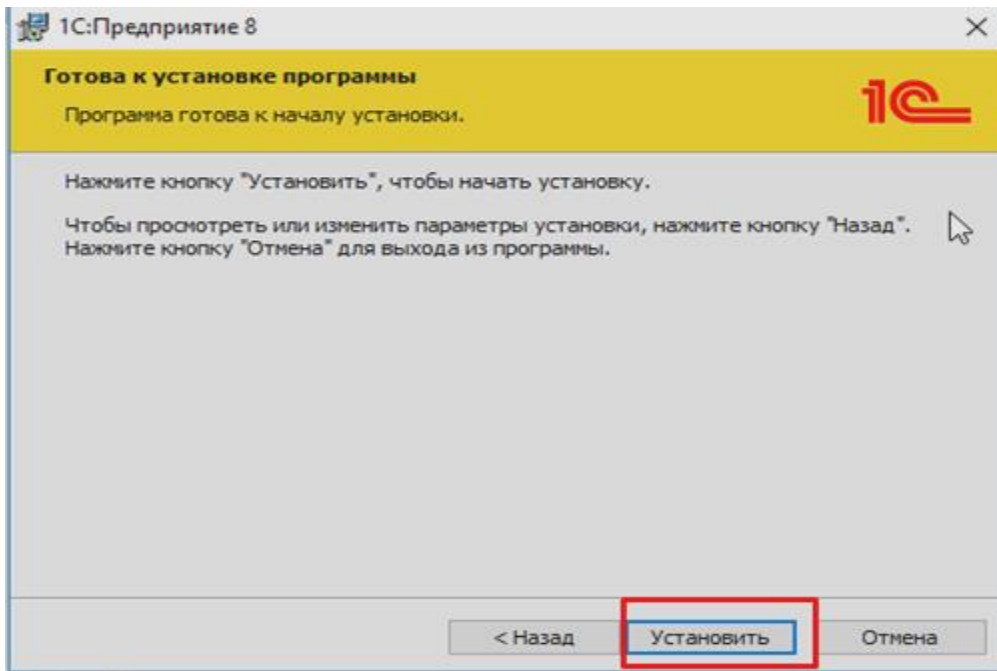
1С:Предприятие 8

×

Готова к установке программы

Программа готова к началу установки.

1С

Нажмите кнопку "Установить", чтобы начать установку.

Чтобы просмотреть или изменить параметры установки, нажмите кнопку "Назад". Нажмите кнопку "Отмена" для выхода из программы.

< Назад

Установить

Отмена